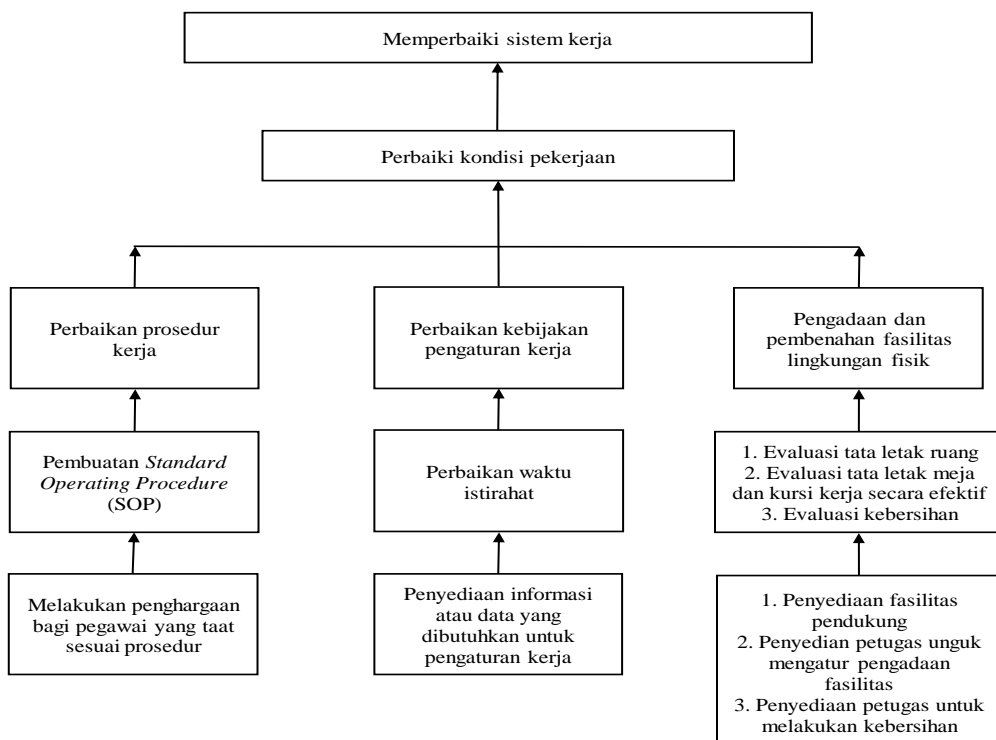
Memperbaiki sistem kerja

Perbaiki kondisi pekerjaan

Perbaikan prosedur kerja

Perbaikan kebijakan pengaturan kerja

Pengadaan dan pembenahan fasilitas lingkungan fisik

Pembuatan *Standard Operating Procedure* (SOP)

Perbaikan waktu istirahat

1. Evaluasi tata letak ruang
2. Evaluasi tata letak meja dan kursi kerja secara efektif
3. Evaluasi kebersihan

Melakukan penghargaan bagi pegawai yang taat sesuai prosedur

Penyediaan informasi atau data yang dibutuhkan untuk pengaturan kerja

1. Penyediaan fasilitas pendukung
2. Penyedian petugas unguk mengatur pengadaan fasilitas
3. Penyediaan petugas untuk melakukan kebersihan